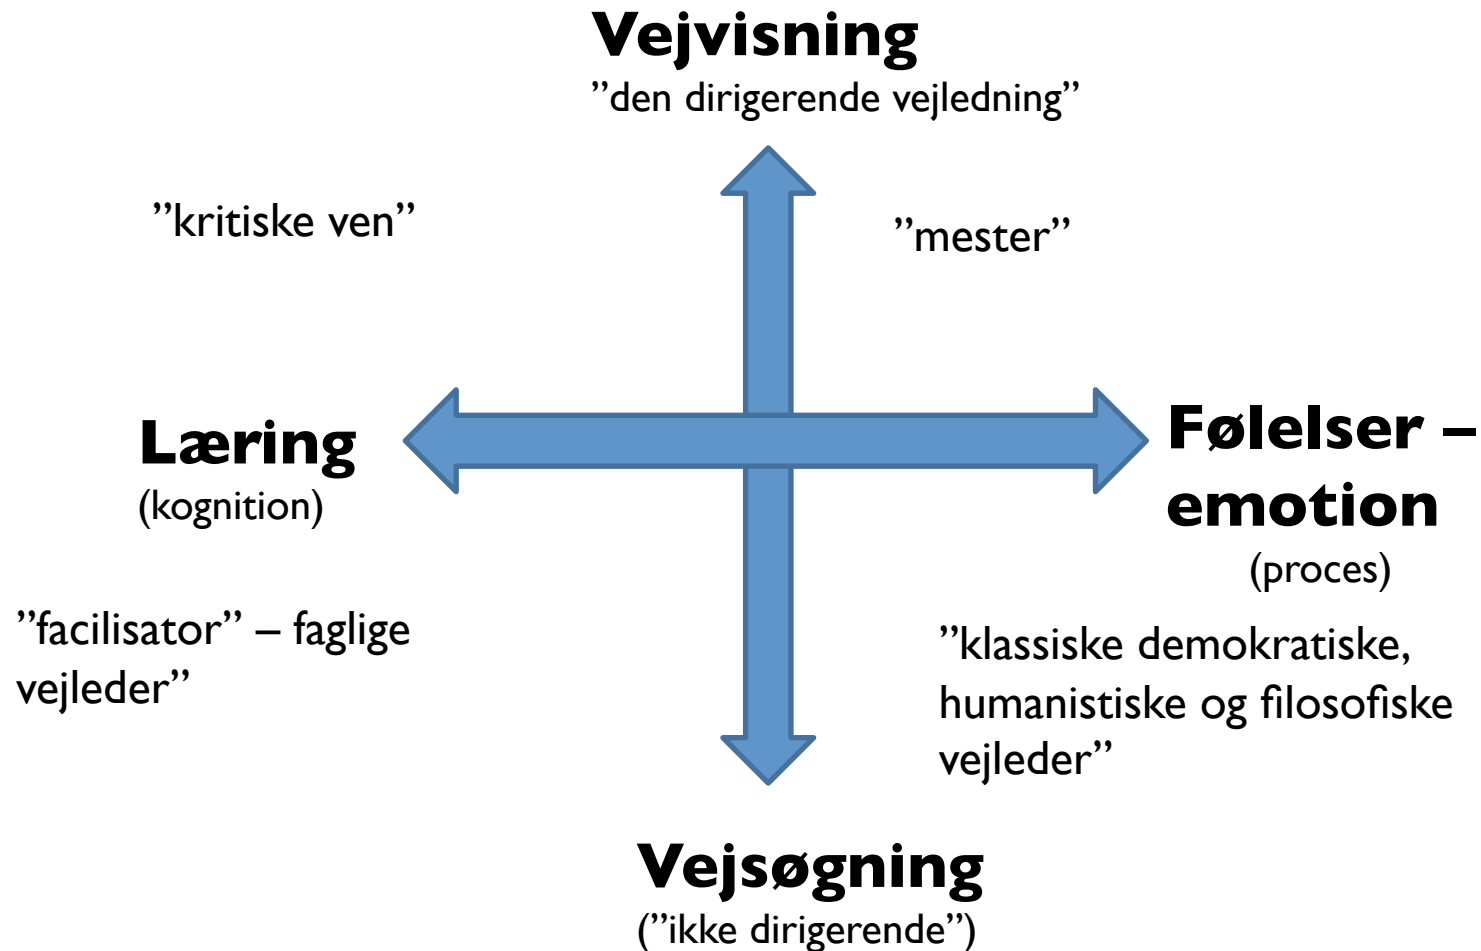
Vejvisning
”den dirigerende vejledning”

”kritiske ven”

”mester”

Læring
(kognition)

Følelser – emotion
(proces)

”facilisator” – faglige vejleder”

”klassiske demokratiske, humanistiske og filosofiske vejleder”

Vejsøgning
(”ikke dirigerende”)